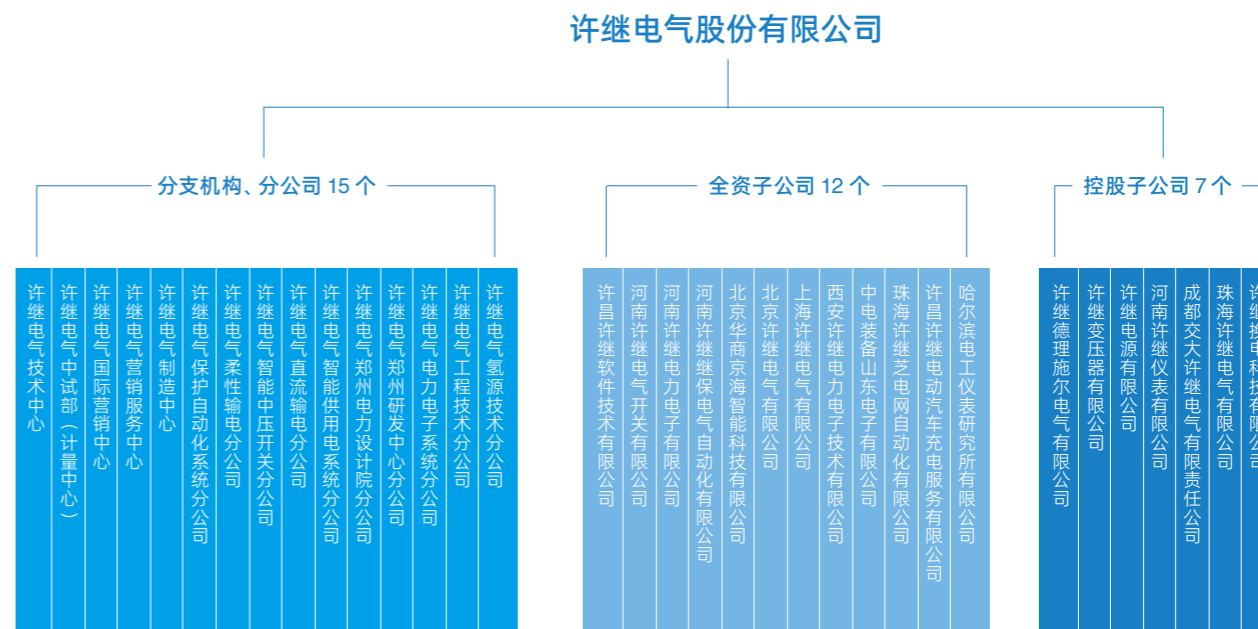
许继电气股份有限公司

分支机构、分公司 15 个

许继电气技术中心
许继电气中试部（计量中心）
许继电气国际营销中心
许继电气营销服务中心
许继电气制造中心
许继电气保护自动化系统分公司
许继电气柔性输电分公司
许继电气智能中压开关分公司
许继电气直流输电分公司
许继电气智能供用电系统分公司
许继电气郑州电力设计院分公司
许继电气郑州研发中心分公司
许继电气电力电子系统分公司
许继电气工程技术分公司
许继电气氢源技术分公司

全资子公司 12 个

许昌许继软件技术有限公司
河南许继电气开关有限公司
河南许继电力电子有限公司
河南许继保电气自动化有限公司
北京华商京海智能科技有限公司
北京许继电气有限公司
上海许继电气有限公司
西安许继电力电子技术有限公司
中电装备山东电子有限公司
珠海许继芝电网自动化有限公司
许昌许继电动汽车充电服务有限公司
哈尔滨电工仪表研究所有限公司

控股子公司 7 个

许继德理施尔电气有限公司
许继变压器有限公司
许继电源有限公司
河南许继仪表有限公司
成都交大许继电气有限责任公司
珠海许继电气有限公司
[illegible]